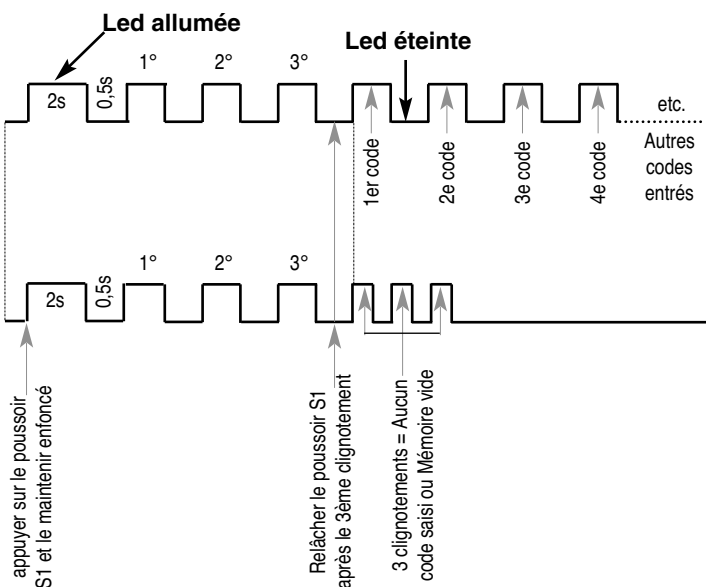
Led allumée

Led éteinte

2s

0,5s

1°

2°

3°

1er code

2e code

3e code

4e code

etc.

Autres codes entrés

2s

0,5s

1°

2°

3°

appuyer sur le poussoir S1 et le maintenir enfoncé

Relâcher le poussoir S1 après le 3ème clignotement

3 clignotements = Aucun code saisi ou Mémoire vide